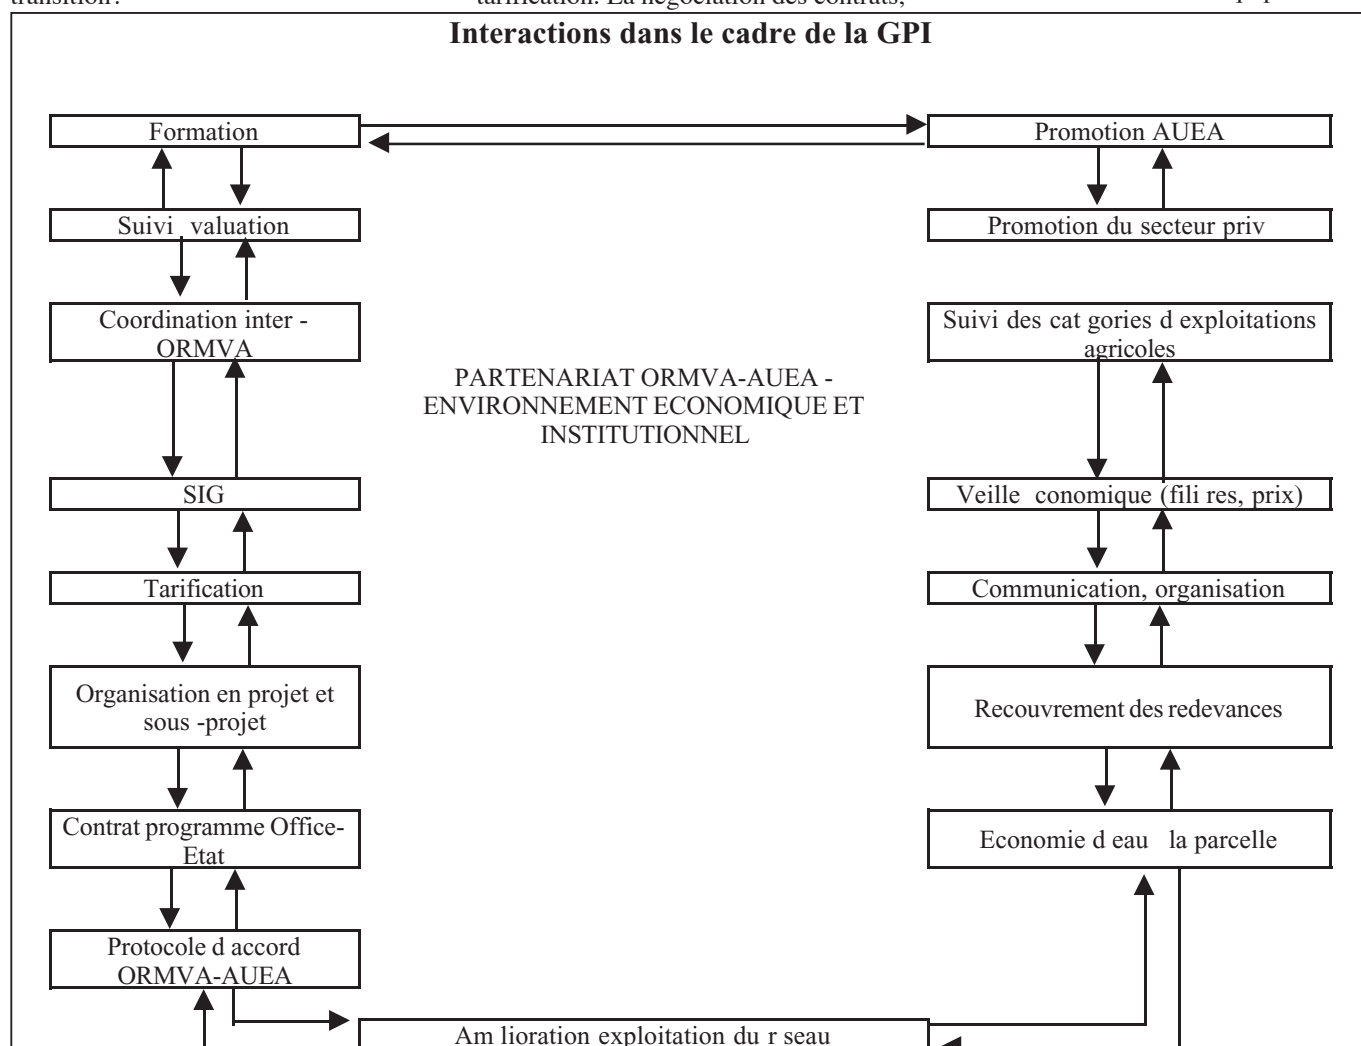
transition? tarification. La négociation des contrats,

Interactions dans le cadre de la GPI

Formation

Promotion AUEA

Suivi valuation

Promotion du secteur priv

Coordination inter - ORMVA

Suivi des cat gories d exploitations agricoles

PARTENARIAT ORMVA-AUEA - ENVIRONNEMENT ECONOMIQUE ET INSTITUTIONNEL

SIG

Veille conomique (fili res, prix)

Tarification

Communication, organisation

Organisation en projet et sous -projet

Recouvrement des redevances

Contrat programme Office-Etat

Economie d eau la parcelle

Protocole d accord ORMVA-AUEA

Am lioration exploitation du r seau